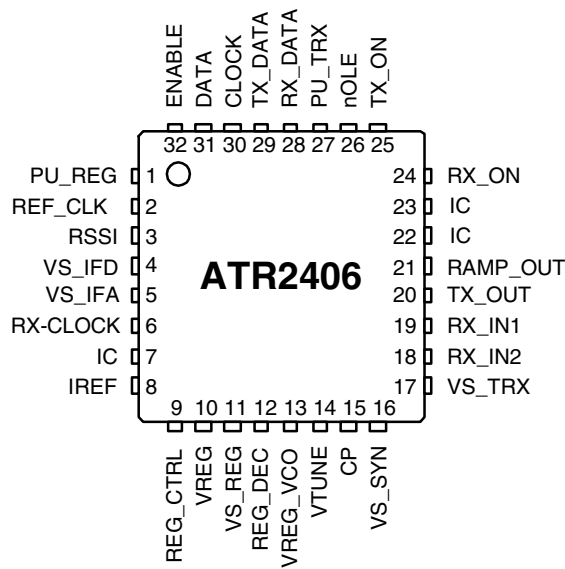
ENABLE
DATA
CLOCK
TX_DATA
RX_DATA
PU_TRX
nOLE
TX_ON
32 31 30 29 28 27 26 25

PU_REG 1
REF_CLK 2
RSSI 3
VS_IFD 4
VS_IFA 5
RX-CLOCK 6
IC 7
IREF 8

ATR2406

24 RX_ON
23 IC
22 IC
21 RAMP_OUT
20 TX_OUT
19 RX_IN1
18 RX_IN2
17 VS_TRX

9 10 11 12 13 14 15 16
REG_CTRL
VREG
VS_REG
REG_DEC
VREG_VCO
VTUNE
CP
VS_SYN